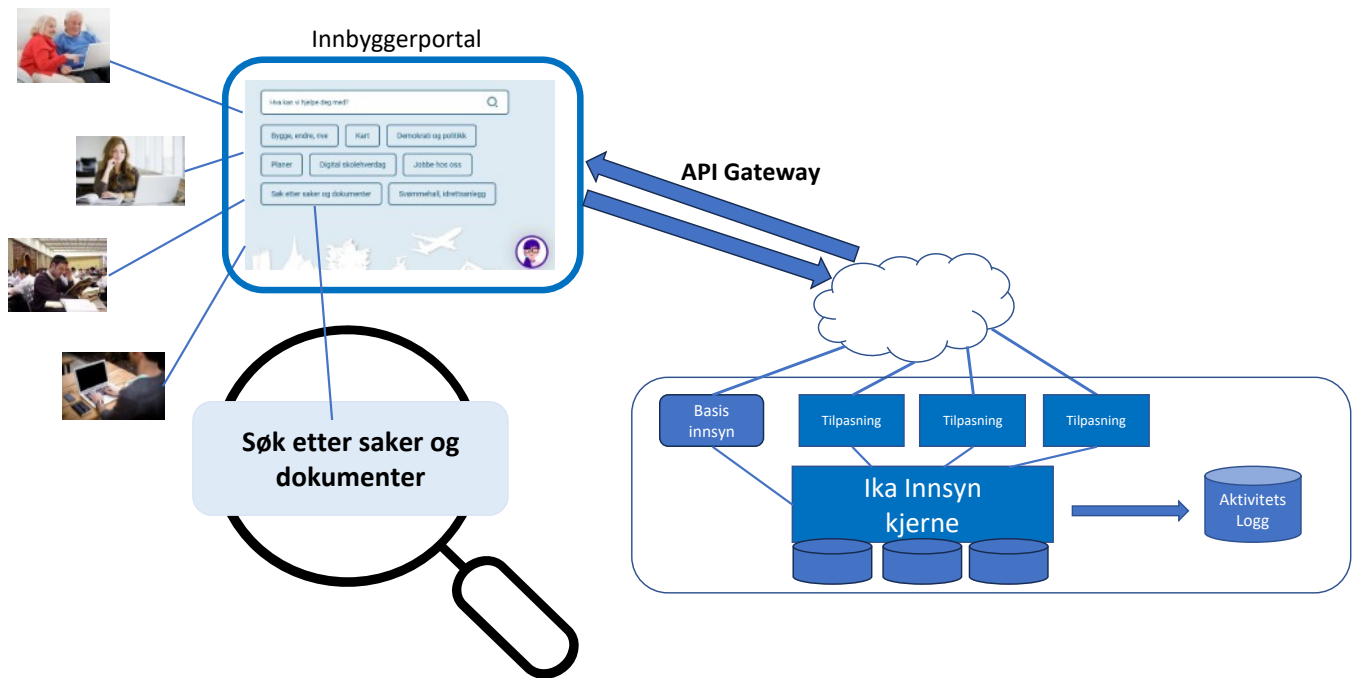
Innbyggerportal

Hva kan vi hjelpe deg med?

Bygge, endre, rive

Kart

Demokrati og politikk

Planer

Digital skolehverdag

Jobbe hos oss

Søk etter saker og dokumenter

Svømmehall, idrettsanlegg

API Gateway

Søk etter saker og dokumenter

Basis innsyn

Tilpasning

Tilpasning

Tilpasning

Ika Innsyn kjerne

Aktivitets Logg